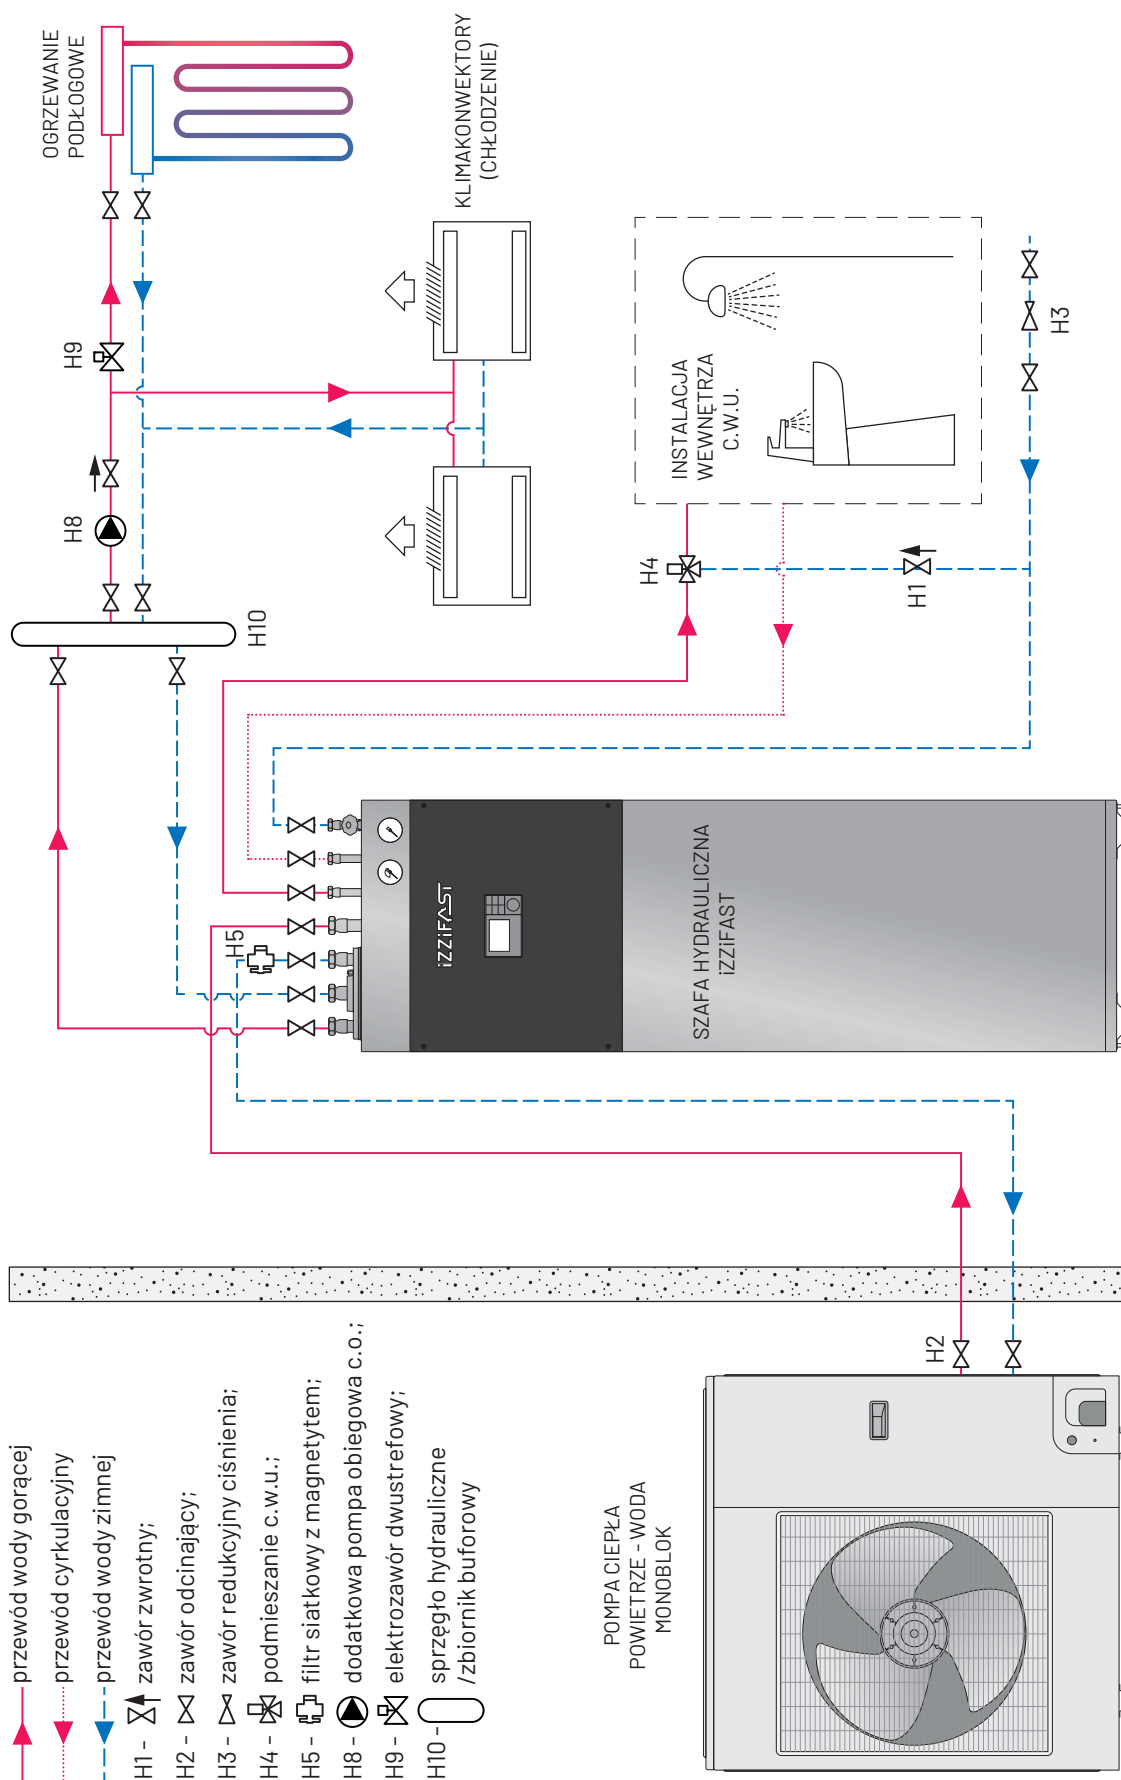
OGRZEWANIE PODŁOGOWE

KLIMAKONWEKTORY (CHŁODZENIE)

H9

H8

H10

INSTALACJA WEWNĘTRZNA C.W.U.

H3

H4

H1

H5

iZZiFAST

SZAFA HYDRAULICZNA iZZiFAST

H2

POMPA CIEPŁA POWIETRZE - WODA MONOBLOK

przewód wody gorącej
przewód cyrkulacyjny
przewód wody zimnej
H1 - zawór zwrotny;
H2 - zawór odcinający;
H3 - zawór redukcyjny ciśnienia;
H4 - podmieszanie c.w.u.;
H5 - filtr siatkowy z magnetytem;
H8 - dodatkowa pompa obiegowa c.o.;
H9 - elektrozawór dwustrefowy;
H10 - sprzęgło hydrauliczne /zbiornik buforowy